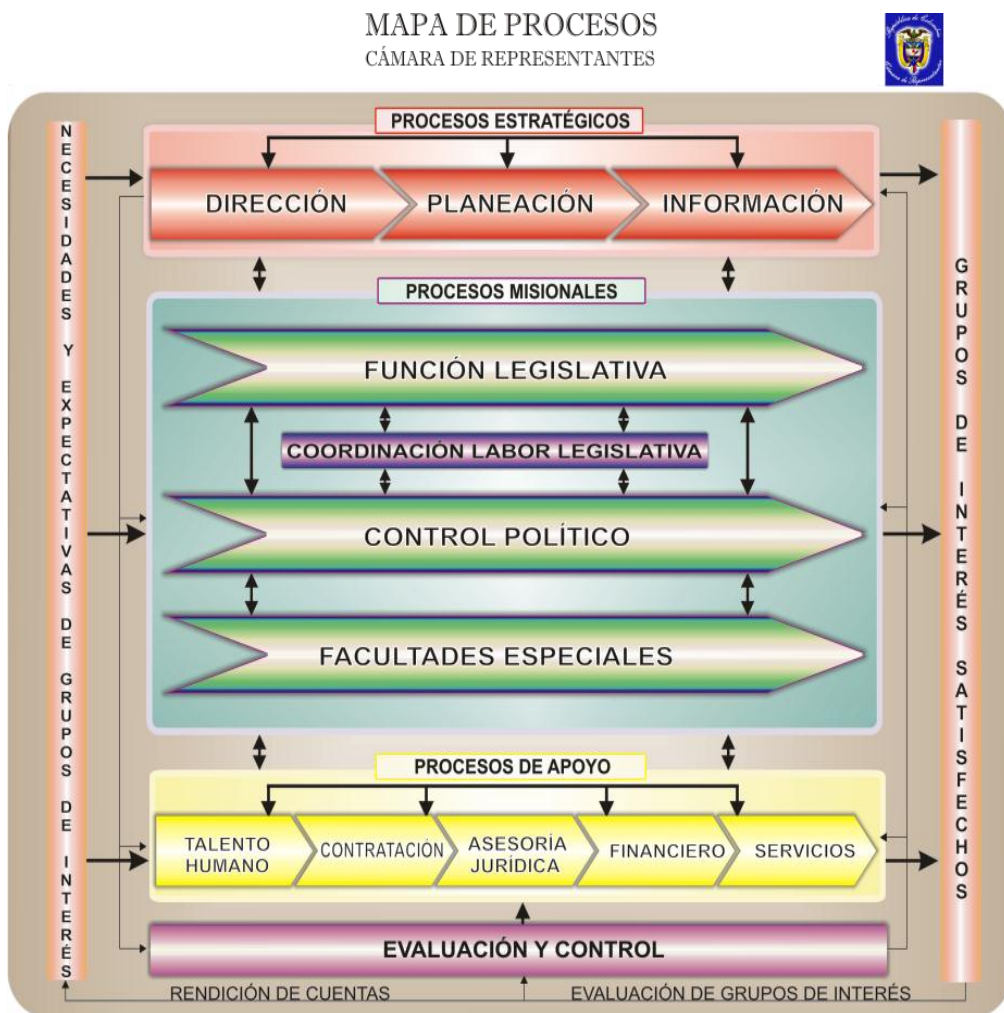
MAPA DE PROCESOS
CÁMARA DE REPRESENTANTES

NECESIDADES Y EXPECTATIVAS DE GRUPOS DE INTERÉS

PROCESOS ESTRATÉGICOS

DIRECCIÓN
PLANEACIÓN
INFORMACIÓN

PROCESOS MISIONALES

FUNCIÓN LEGISLATIVA
COORDINACIÓN LABOR LEGISLATIVA
CONTROL POLÍTICO
FACULTADES ESPECIALES

PROCESOS DE APOYO

TALENTO HUMANO
CONTRATACIÓN
ASESORÍA JURÍDICA
FINANCIERO
SERVICIOS

EVALUACIÓN Y CONTROL

GRUPOS DE INTERÉS SATISFECHOS

RENDICIÓN DE CUENTAS
EVALUACIÓN DE GRUPOS DE INTERÉS